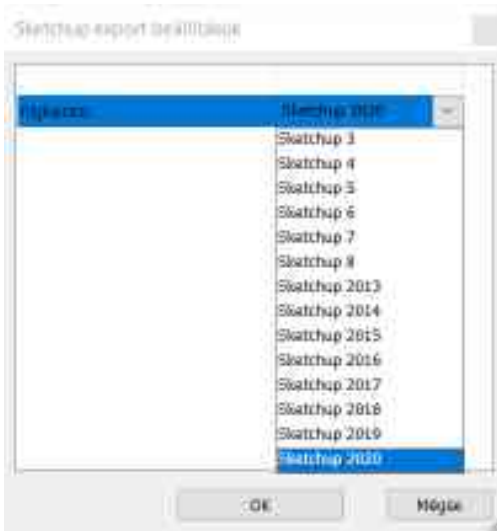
Sketchup export beállítások

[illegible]

Sketchup 2020

Sketchup 3
Sketchup 4
Sketchup 5
Sketchup 6
Sketchup 7
Sketchup 8
Sketchup 2013
Sketchup 2014
Sketchup 2015
Sketchup 2016
Sketchup 2017
Sketchup 2018
Sketchup 2019
Sketchup 2020

OK

Mégse